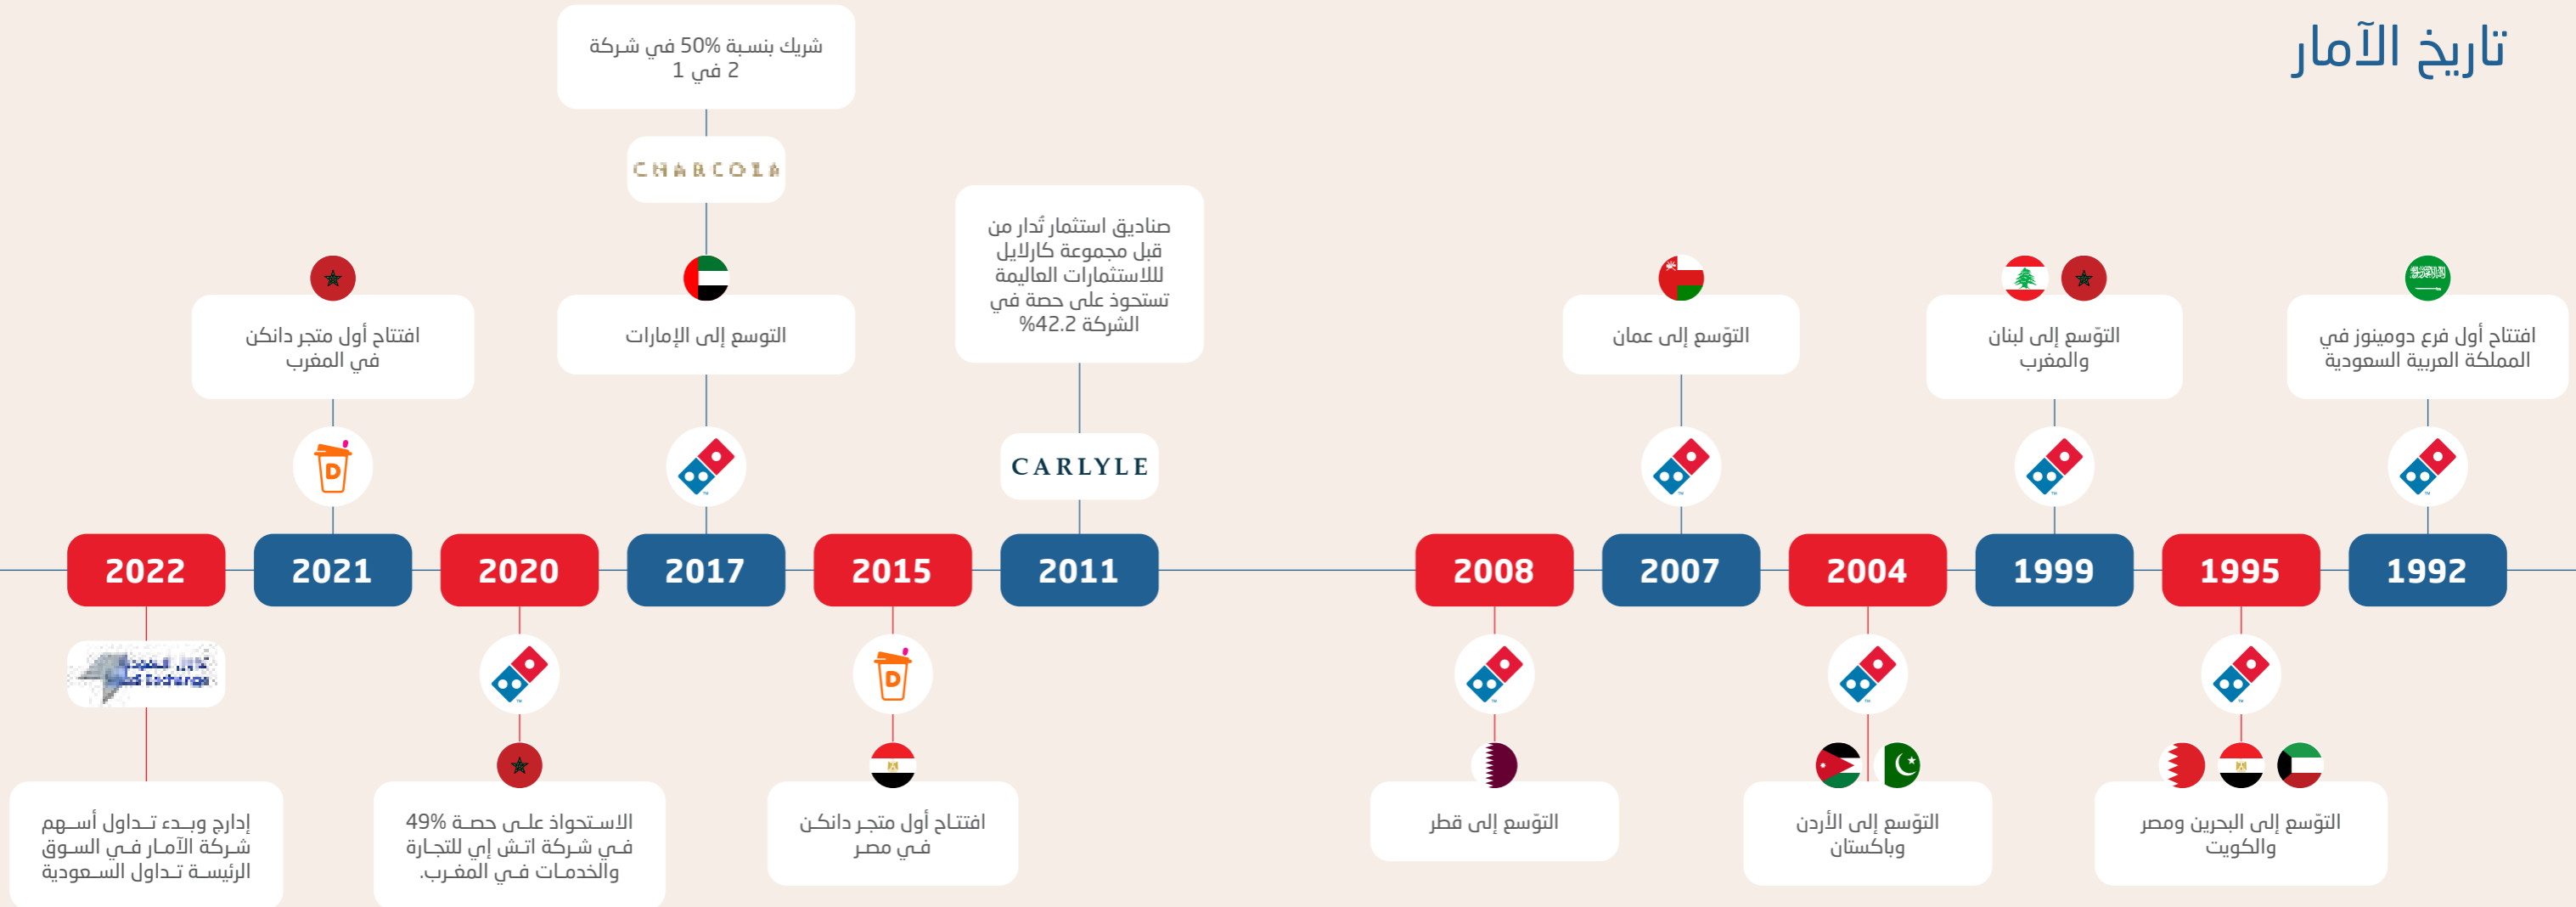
تاريخ الآمار

افتتاح أول فرع دومينوز في المملكة العربية السعودية

1992

1995

التوّسع إلى البحرين ومصر والكويت

التوّسع إلى لبنان والمغرب

1999

2004

التوّسع إلى الأردن وباكستان

التوّسع إلى عمان

2007

2008

التوّسع إلى قطر

صناديق استثمار تُدار من قبل مجموعة كارلايل للاستثمارات العالمية تستحوذ على حصة في الشركة 42.2%

CARLYLE

2011

2015

افتتاح أول متجر دانكن في مصر

شريك بنسبة 50% في شركة 2 في 1

CHARCOLA

التوسع إلى الإمارات

2017

2020

الاستحواذ على حصة 49% في شركة اتش إي للتجارة والخدمات في المغرب.

افتتاح أول متجر دانكن في المغرب

D

2021

2022

Exchange

إدارج وبدء تداول أسهم شركة الآمار في السوق الرئيسة تداول السعودية